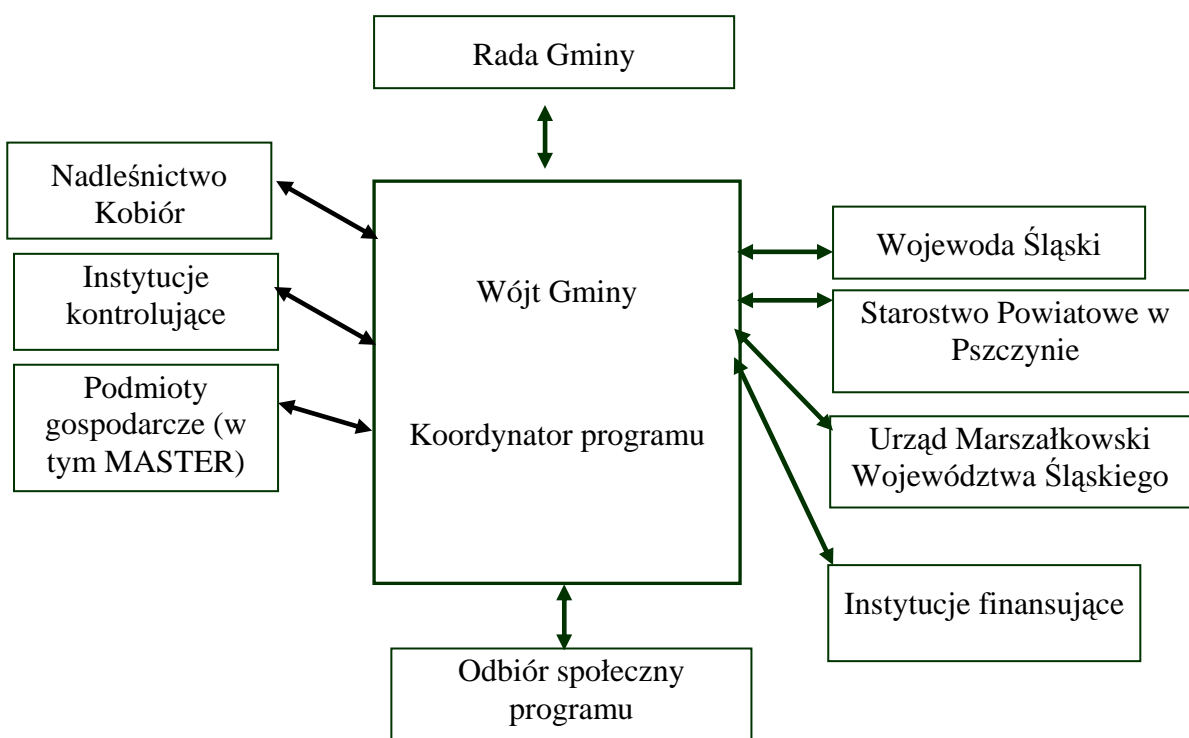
Rada Gminy

Nadleśnictwo Kobiór

Instytucje kontrolujące

Podmioty gospodarcze (w tym MASTER)

Wójt Gminy

Koordynator programu

Wojewoda Śląski

Starostwo Powiatowe w Pszczynie

Urząd Marszałkowski Województwa Śląskiego

Instytucje finansujące

Odbiór społeczny programu